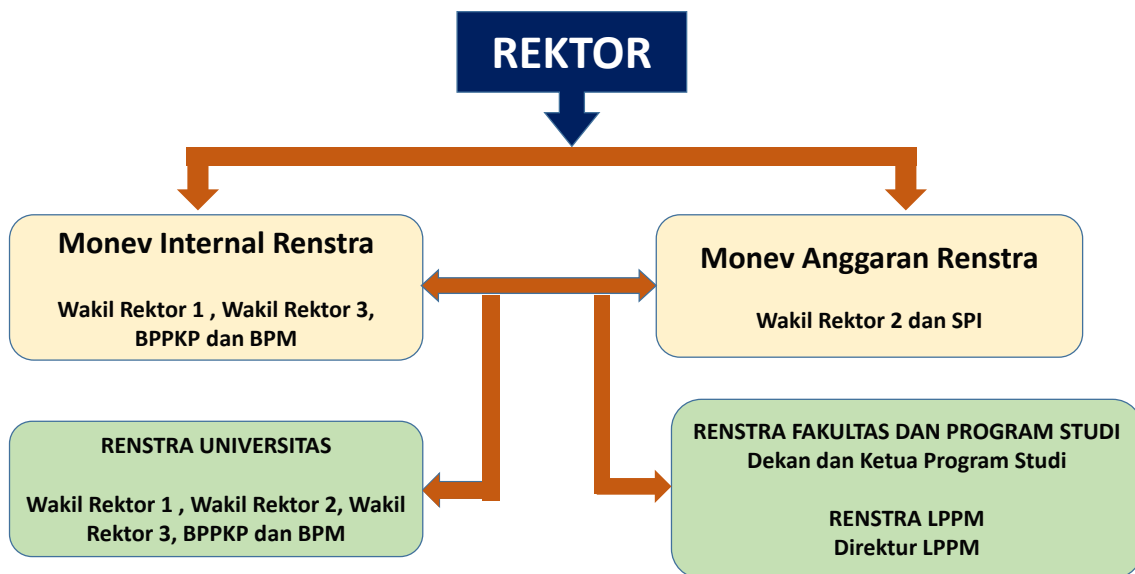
REKTOR

Monev Internal Renstra

Wakil Rektor 1 , Wakil Rektor 3, BPPKP dan BPM

Monev Anggaran Renstra

Wakil Rektor 2 dan SPI

RENSTRA UNIVERSITAS

Wakil Rektor 1 , Wakil Rektor 2, Wakil Rektor 3, BPPKP dan BPM

RENSTRA FAKULTAS DAN PROGRAM STUDI
Dekan dan Ketua Program Studi

RENSTRA LPPM
Direktur LPPM